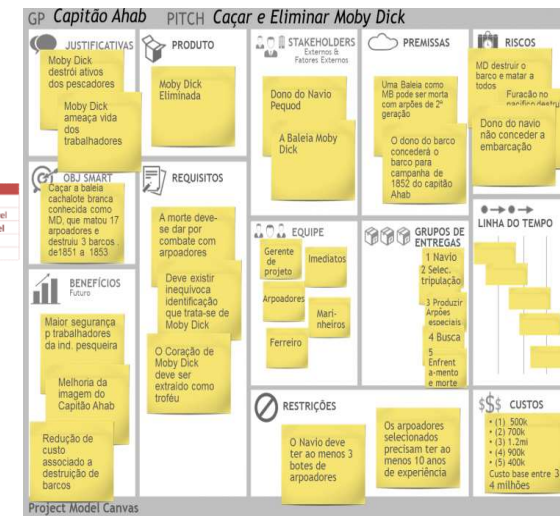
GP Capitão Ahab PITCH Caçar e Eliminar Moby Dick

JUSTIFICATIVAS
Moby Dick destrói ativos dos pescadores
Moby Dick ameaça vida dos trabalhadores

PRODUTO
Moby Dick Eliminada

STAKEHOLDERS Externos & Fatores Externos
Dono do Navio Pequod
A Baleia Moby Dick

PREMISSAS
Uma Baleia como MB pode ser morta com arpões de 2ª geração
O dono do barco concederá o barco para campanha de 1852 do capitão Ahab

RISCOS
MD destruir o barco e matar a todos
Furação no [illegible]
Dono do navio não conceder a embarcação

OBJ SMART
Caçar a baleia cachalote branca conhecida como MD, que matou 17 arpoadores e destruiu 3 barcos de1851 a 1853

REQUISITOS
A morte deve-se dar por combate com arpoadores
Deve existir inequívoca identificação que trata-se de Moby Dick
O Coração de Moby Dick deve ser extraído como troféu

EQUIPE
Gerente de projeto
Imediatos
Arpoadores
Marinheiros
Ferreiro

GRUPOS DE ENTREGAS
1 Navio
2 Selec. tripulação
3 Produzir Arpões especiais
4 Busca
5 Enfrentamento e morte

LINHA DO TEMPO

BENEFÍCIOS Futuro
Maior segurança p trabalhadores da ind. pesqueira
Melhoria da imagem do Capitão Ahab
Redução de custo associado a destruição de barcos

RESTRIÇÕES
O Navio deve ter ao menos 3 botes de arpoadores
Os arpoadores selecionados precisam ter ao menos 10 anos de experiência

CUSTOS
• (1) 500k
• (2) 700k
• (3) 1.2mi
• (4) 900k
• (5) 400k
Custo base entre 3 e 4 milhões

Project Model Canvas